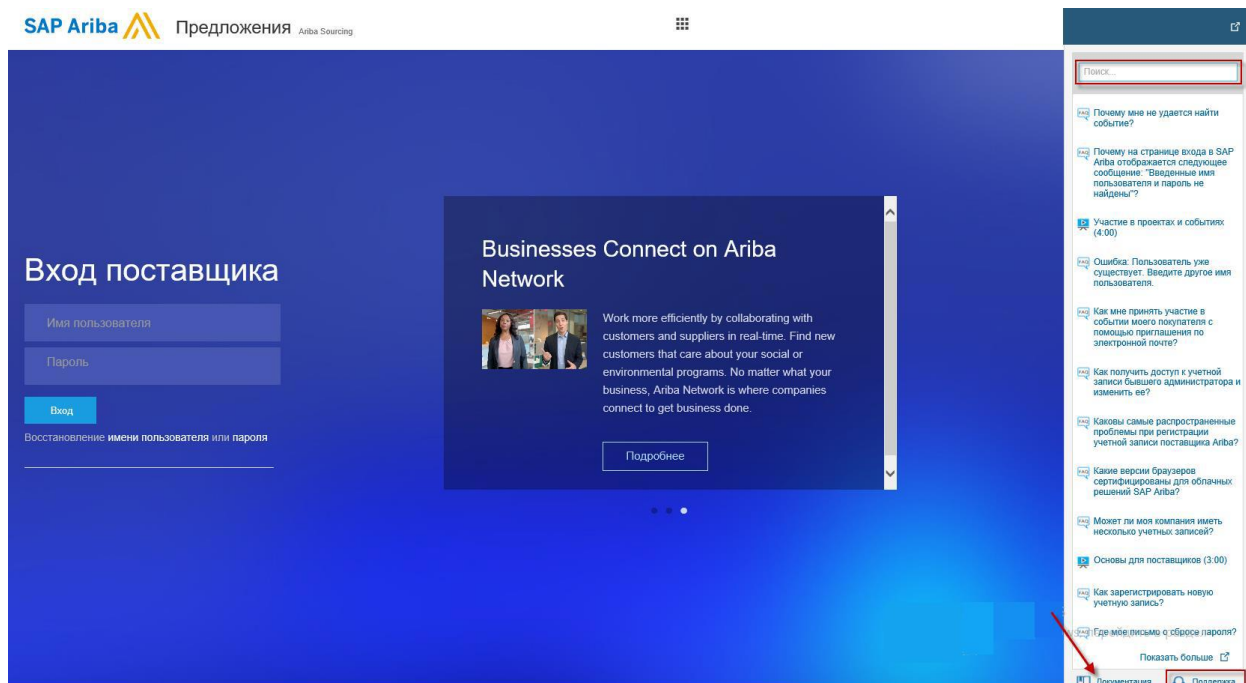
SAP Ariba Предложения Ariba Sourcing

Вход поставщика

Имя пользователя

Пароль

Вход

Восстановление имени пользователя или пароля

Businesses Connect on Ariba Network

Work more efficiently by collaborating with customers and suppliers in real-time. Find new customers that care about your social or environmental programs. No matter what your business, Ariba Network is where companies connect to get business done.

Подробнее

Поиск...

FAQ Почему мне не удается найти событие?

FAQ Почему на странице входа в SAP Ariba отображается следующее сообщение: "Введенные имя пользователя и пароль не найдены"?

Участие в проектах и событиях (4:00)

FAQ Ошибка: Пользователь уже существует. Введите другое имя пользователя.

FAQ Как мне принять участие в событии моего покупателя с помощью приглашения по электронной почте?

FAQ Как получить доступ к учетной записи бывшего администратора и изменить ее?

FAQ Каковы самые распространенные проблемы при регистрации учетной записи поставщика Ariba?

FAQ Какие версии браузеров сертифицированы для облачных решений SAP Ariba?

FAQ Может ли моя компания иметь несколько учетных записей?

Основы для поставщиков (3:00)

FAQ Как зарегистрировать новую учетную запись?

FAQ Где мое письмо о сбросе пароля?

Показать больше

Документация

Поддержка